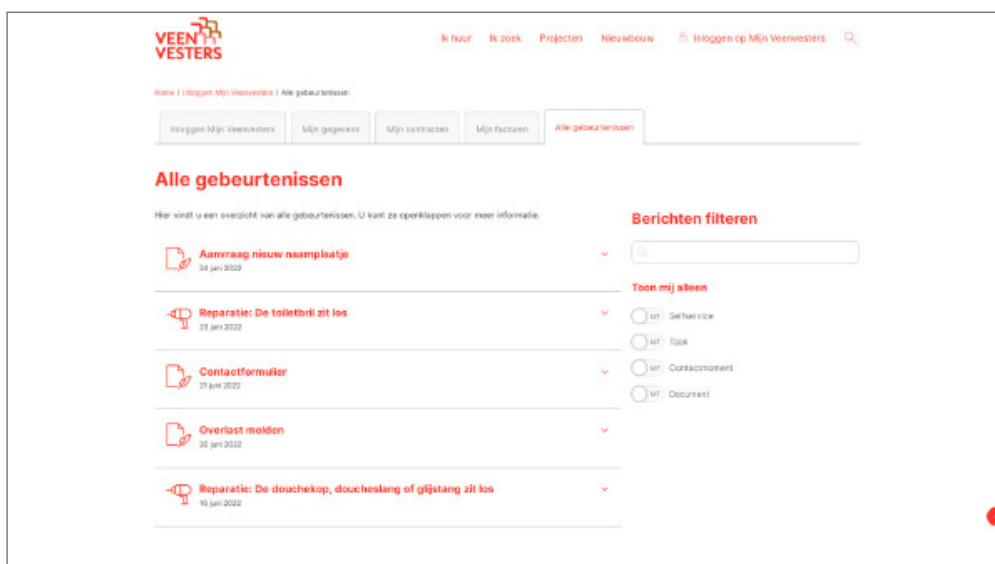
VEEN VESTERS

Ik huur Ik zoek Projecten Nieuwbouw Inloggen op Mijn Veenvesters

Home / Inloggen Mijn Veenvesters / Alle gebeurtenissen

Inloggen Mijn Veenvesters | Mijn gegevens | Mijn contracten | Mijn facturen | Alle gebeurtenissen

Alle gebeurtenissen

Hier vindt u een overzicht van alle gebeurtenissen. U kunt ze openklappen voor meer informatie.

Aanvraag nieuw naamplaatje
24 juni 2022

Reparatie: De toiletbril zit los
23 juni 2022

Contactformulier
21 juni 2022

Overlast melden
20 juni 2022

Reparatie: De douchekop, doucheslang of glijstang zit los
10 juni 2022

Berichten filteren

Toon mij alleen

UIT Selfservice
UIT Taak
UIT Contactmoment
UIT Document